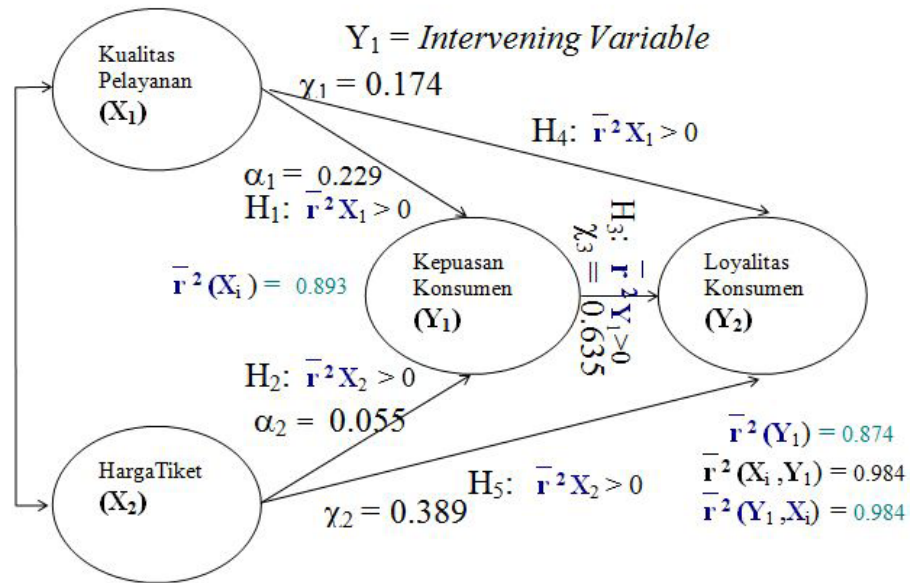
$Y_1$ = *Intervening Variable*

Kualitas Pelayanan ($X_1$)

$\chi_1 = 0.174$

$H_4$: $\overline{r}^2 X_1 > 0$

$\alpha_1 = 0.229$

$H_1$: $\overline{r}^2 X_1 > 0$

$\overline{r}^2 (X_i) = 0.893$

Kepuasan Konsumen ($Y_1$)

$H_3$: $\overline{r}^2 Y_1 > 0$

$\chi_3 = 0.635$

Loyalitas Konsumen ($Y_2$)

$H_2$: $\overline{r}^2 X_2 > 0$

$\alpha_2 = 0.055$

HargaTiket ($X_2$)

$H_5$: $\overline{r}^2 X_2 > 0$

$\chi_2 = 0.389$

$\overline{r}^2 (Y_1) = 0.874$

$\overline{r}^2 (X_i, Y_1) = 0.984$

$\overline{r}^2 (Y_1, X_i) = 0.984$